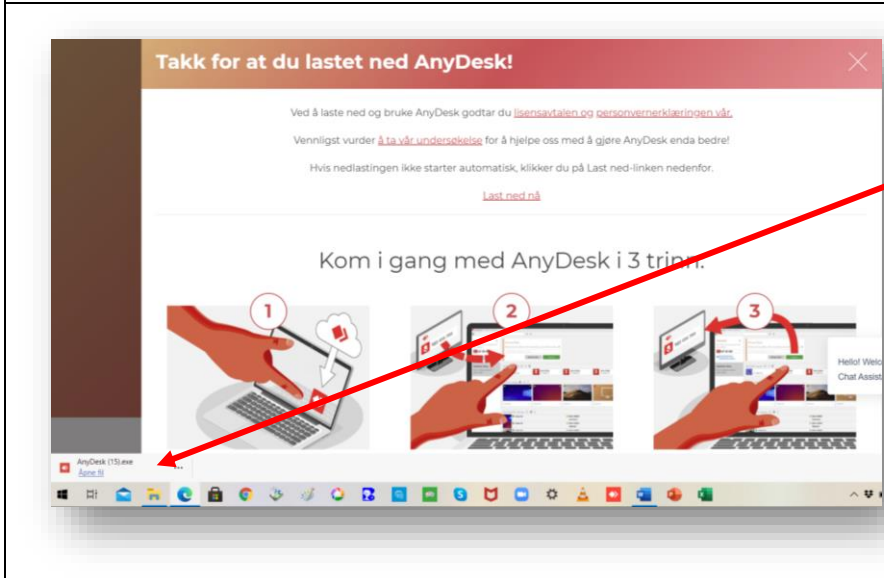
Takk for at du lastet ned AnyDesk!

Ved å laste ned og bruke AnyDesk godtar du lisensavtalen og personvernerklæringen vår.

Vennligst vurder å ta vår undersøkelse for å hjelpe oss med å gjøre AnyDesk enda bedre!

Hvis nedlastingen ikke starter automatisk, klikker du på Last ned-linken nedenfor.

Last ned nå

Kom i gang med AnyDesk i 3 trinn.

1

2

3

Hello! Welc
Chat Assist

AnyDesk (15).exe
Åpne fil